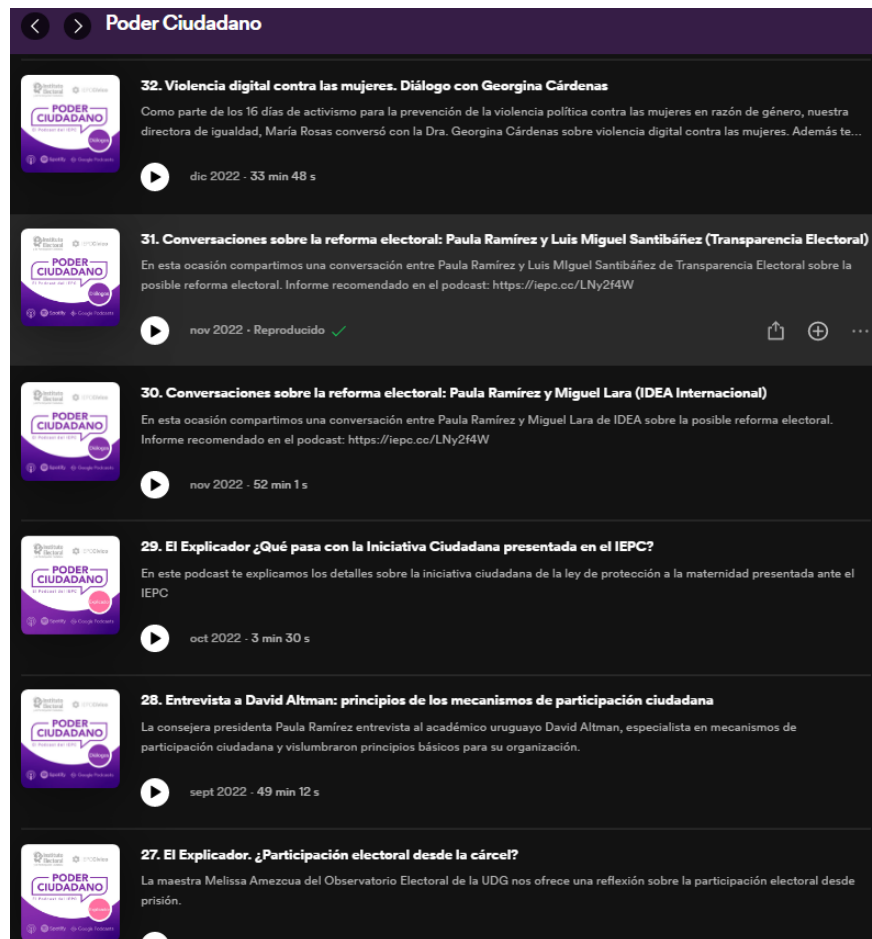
Poder Ciudadano

PODER CIUDADANO
El Podcast del IEPC
Diálogo

32. Violencia digital contra las mujeres. Diálogo con Georgina Cárdenas

Como parte de los 16 días de activismo para la prevención de la violencia política contra las mujeres en razón de género, nuestra directora de igualdad, María Rosas conversó con la Dra. Georgina Cárdenas sobre violencia digital contra las mujeres. Además te...

dic 2022 · 33 min 48 s

PODER CIUDADANO
El Podcast del IEPC
Diálogo

31. Conversaciones sobre la reforma electoral: Paula Ramírez y Luis Miguel Santibáñez (Transparencia Electoral)

En esta ocasión compartimos una conversación entre Paula Ramírez y Luis MIguel Santibáñez de Transparencia Electoral sobre la posible reforma electoral. Informe recomendado en el podcast: https://iepc.cc/LNy2f4W

nov 2022 · Reproducido

PODER CIUDADANO
El Podcast del IEPC
Diálogo

30. Conversaciones sobre la reforma electoral: Paula Ramírez y Miguel Lara (IDEA Internacional)

En esta ocasión compartimos una conversación entre Paula Ramírez y Miguel Lara de IDEA sobre la posible reforma electoral. Informe recomendado en el podcast: https://iepc.cc/LNy2f4W

nov 2022 · 52 min 1 s

PODER CIUDADANO
El Podcast del IEPC

29. El Explicador ¿Qué pasa con la Iniciativa Ciudadana presentada en el IEPC?

En este podcast te explicamos los detalles sobre la iniciativa ciudadana de la ley de protección a la maternidad presentada ante el IEPC

oct 2022 · 3 min 30 s

PODER CIUDADANO
El Podcast del IEPC
Diálogo

28. Entrevista a David Altman: principios de los mecanismos de participación ciudadana

La consejera presidenta Paula Ramírez entrevista al académico uruguayo David Altman, especialista en mecanismos de participación ciudadana y vislumbraron principios básicos para su organización.

sept 2022 · 49 min 12 s

PODER CIUDADANO
El Podcast del IEPC

27. El Explicador. ¿Participación electoral desde la cárcel?

La maestra Melissa Amezcua del Observatorio Electoral de la UDG nos ofrece una reflexión sobre la participación electoral desde prisión.